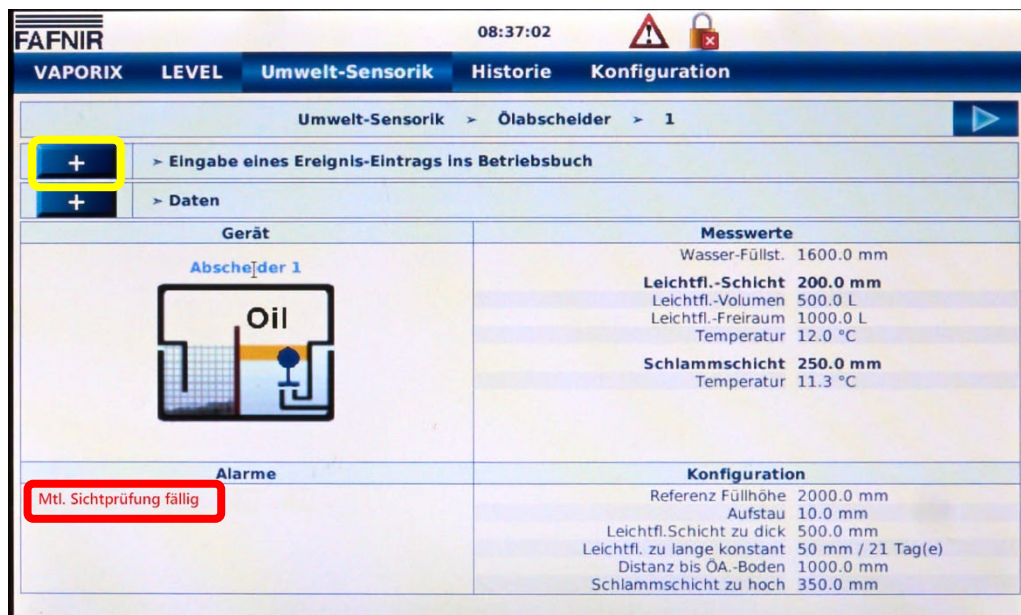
FAFNIR

08:37:02

VAPORIX LEVEL Umwelt-Sensorik Historie Konfiguration

Umwelt-Sensorik > Ölabscheider > 1

+ > Eingabe eines Ereignis-Eintrags ins Betriebsbuch

+ > Daten

| Gerät | Messwerte |
|---|---|
| Abscheider 1 | Wasser-Füllst. 1600.0 mm |
| Oil | Leichtfl.-Schicht 200.0 mm |
| | Leichtfl.-Volumen 500.0 L |
| | Leichtfl.-Freiraum 1000.0 L |
| | Temperatur 12.0 °C |
| | Schlammschicht 250.0 mm |
| | Temperatur 11.3 °C |

| Alarme | Konfiguration |
|---|---|
| Mtl. Sichtprüfung fällig | Referenz Füllhöhe 2000.0 mm |
| | Aufstau 10.0 mm |
| | Leichtfl.Schicht zu dick 500.0 mm |
| | Leichtfl. zu lange konstant 50 mm / 21 Tag(e) |
| | Distanz bis ÖA.-Boden 1000.0 mm |
| | Schlammschicht zu hoch 350.0 mm |